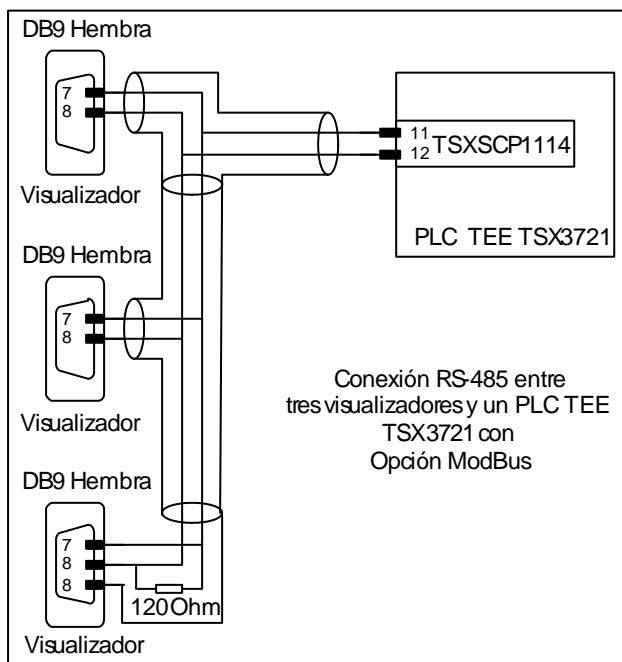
DB9 Hembra

7
8

Visualizador

11
12
TSXSCP1114

PLC TEE TSX3721

DB9 Hembra

7
8

Visualizador

Conexión RS-485 entre tres visualizadores y un PLC TEE TSX3721 con Opción ModBus

DB9 Hembra

7
8
8

120 Ohm

Visualizador